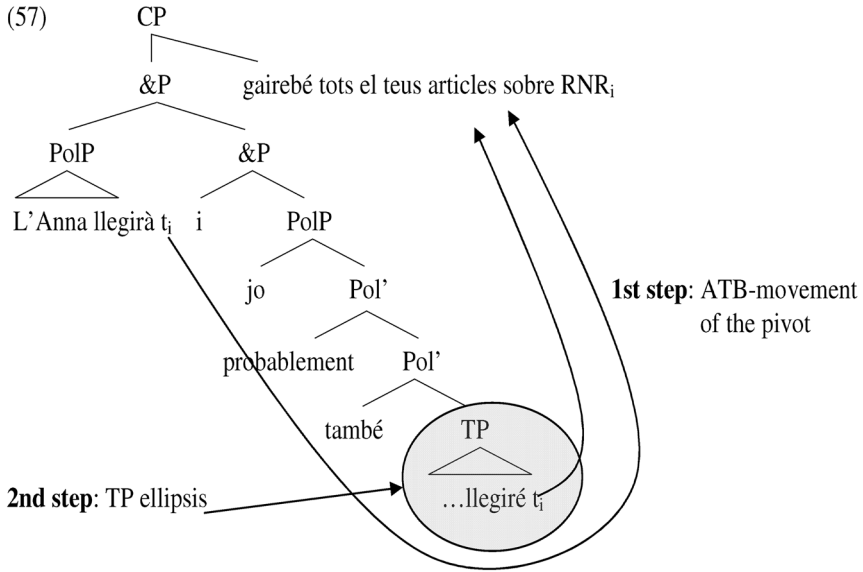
(57)

CP

&P

gairebé tots el teus articles sobre RNR$_i$

PolP

&P

L'Anna llegirà t$_i$

i

PolP

jo

Pol'

**1st step**: ATB-movement of the pivot

probablement

Pol'

també

TP

**2nd step**: TP ellipsis

…llegiré t$_i$